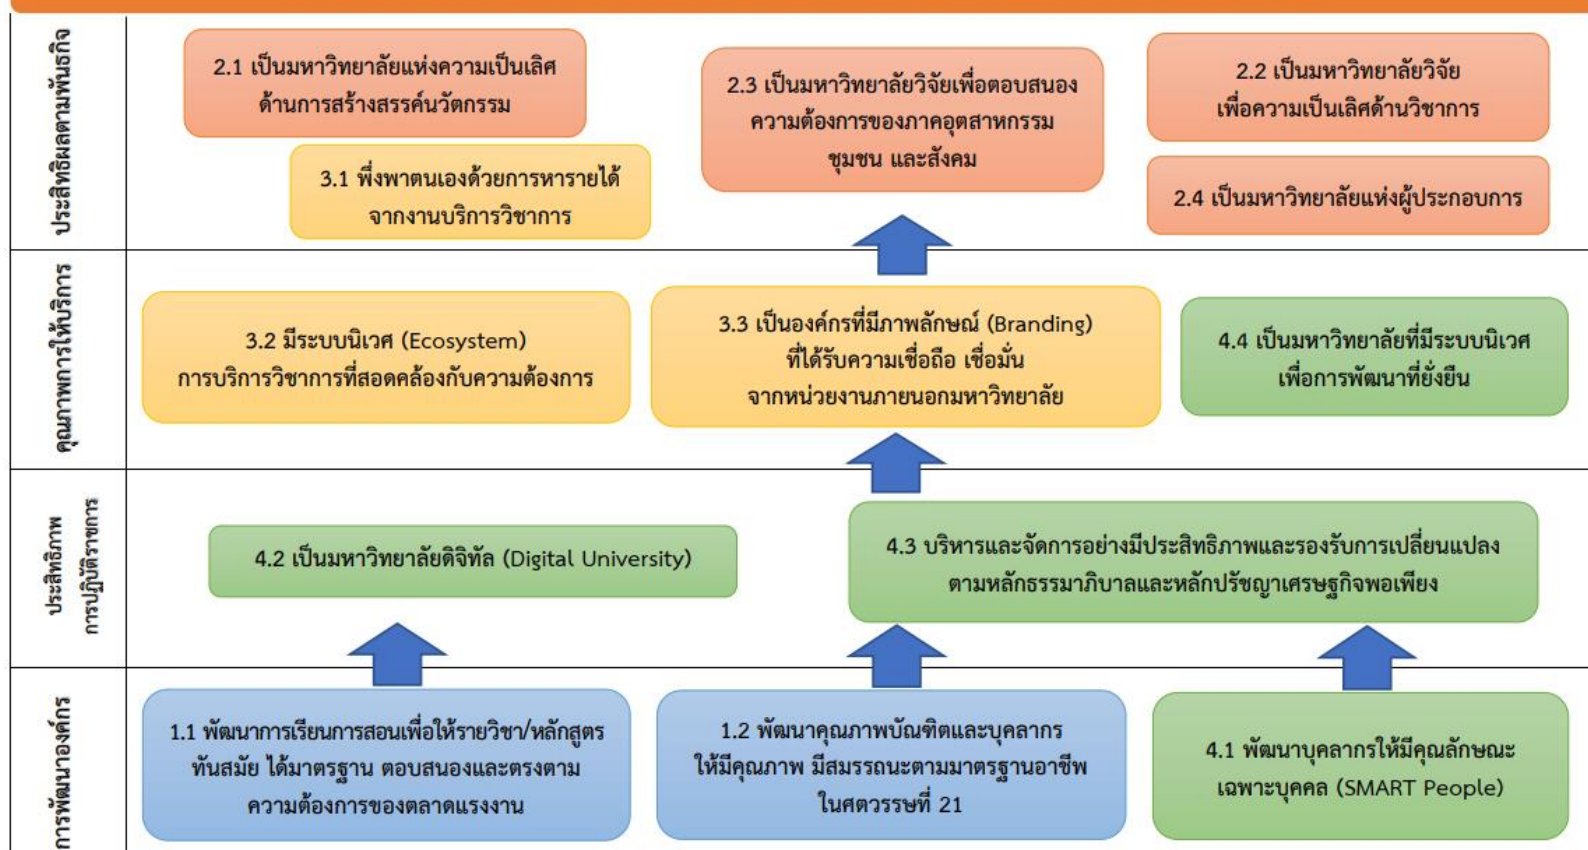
ประสิทธิผลตามพันธกิจ

2.1 เป็นมหาวิทยาลัยแห่งความเป็นเลิศด้านการสร้างสรรค์นวัตกรรม

2.3 เป็นมหาวิทยาลัยวิจัยเพื่อตอบสนองความต้องการของภาคอุตสาหกรรม ชุมชน และสังคม

2.2 เป็นมหาวิทยาลัยวิจัยเพื่อความเป็นเลิศด้านวิชาการ

3.1 พึ่งพาตนเองด้วยการหารายได้จากงานบริการวิชาการ

2.4 เป็นมหาวิทยาลัยแห่งผู้ประกอบการ

คุณภาพการให้บริการ

3.2 มีระบบนิเวศ (Ecosystem) การบริการวิชาการที่สอดคล้องกับความต้องการ

3.3 เป็นองค์กรที่มีภาพลักษณ์ (Branding) ที่ได้รับความเชื่อถือ เชื่อมั่น จากหน่วยงานภายนอกมหาวิทยาลัย

4.4 เป็นมหาวิทยาลัยที่มีระบบนิเวศเพื่อการพัฒนาที่ยั่งยืน

ประสิทธิภาพการปฏิบัติราชการ

4.2 เป็นมหาวิทยาลัยดิจิทัล (Digital University)

4.3 บริหารและจัดการอย่างมีประสิทธิภาพและรองรับการเปลี่ยนแปลงตามหลักธรรมาภิบาลและหลักปรัชญาเศรษฐกิจพอเพียง

การพัฒนาองค์กร

1.1 พัฒนาการเรียนการสอนเพื่อให้รายวิชา/หลักสูตรทันสมัย ได้มาตรฐาน ตอบสนองและตรงตามความต้องการของตลาดแรงงาน

1.2 พัฒนาคุณภาพบัณฑิตและบุคลากรให้มีคุณภาพ มีสมรรถนะตามมาตรฐานอาชีพในศตวรรษที่ 21

4.1 พัฒนาบุคลากรให้มีคุณลักษณะเฉพาะบุคคล (SMART People)